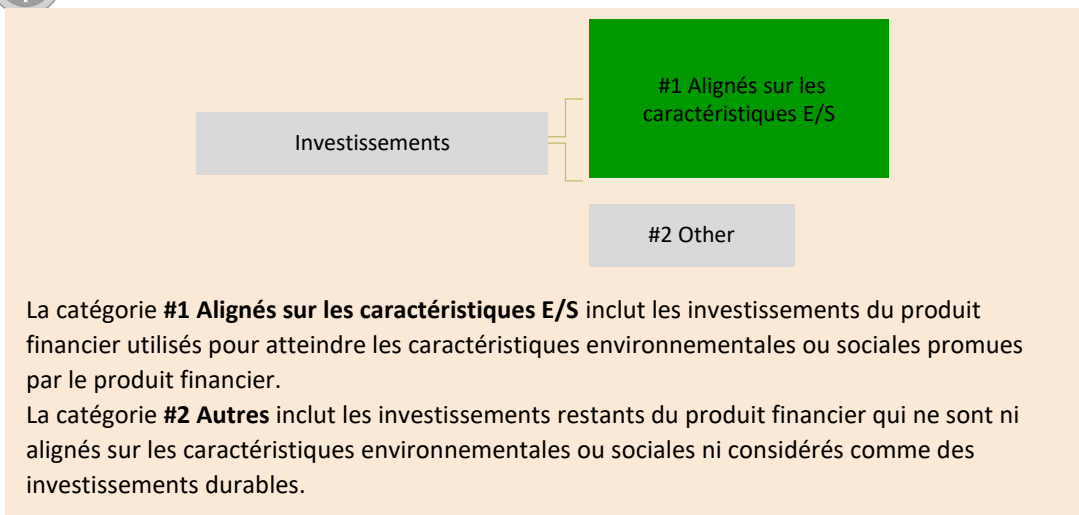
Investissements

#1 Alignés sur les caractéristiques E/S

#2 Other

La catégorie **#1 Alignés sur les caractéristiques E/S** inclut les investissements du produit financier utilisés pour atteindre les caractéristiques environnementales ou sociales promues par le produit financier.
La catégorie **#2 Autres** inclut les investissements restants du produit financier qui ne sont ni alignés sur les caractéristiques environnementales ou sociales ni considérés comme des investissements durables.